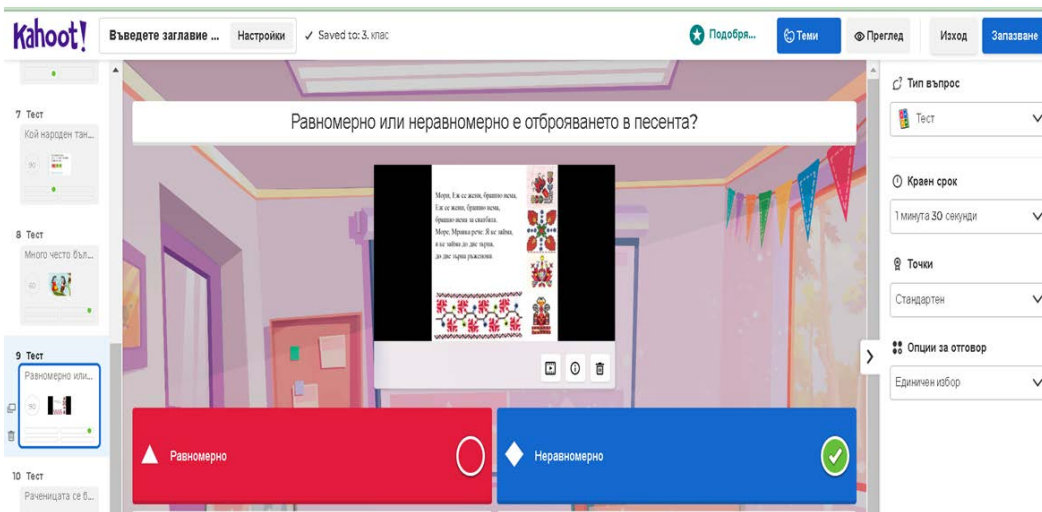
Kahoot!

Въведете заглавие ...

Настройки

✓ Saved to: 3. клас

Подобря...

Теми

Преглед

Изход

Запазване

7 Тест

Кой народен тан...

8 Тест

Много често бъл...

9 Тест

Равномерно или...

10 Тест

Ръченицата се б...

Равномерно или неравномерно е отброяването в песента?

Море, Еж се жени, брашно нема,
Еж се жени, брашно нема,
брашно нема за скачбата.
Море, Мравка рече: Я ќе зајма,
я ќе зајма до две зърна,
до две зърна ръжено.

Равномерно

Неравномерно

Тип въпрос

Тест

Краен срок

1 минута 30 секунди

Точки

Стандартен

Опции за отговор

Единичен избор